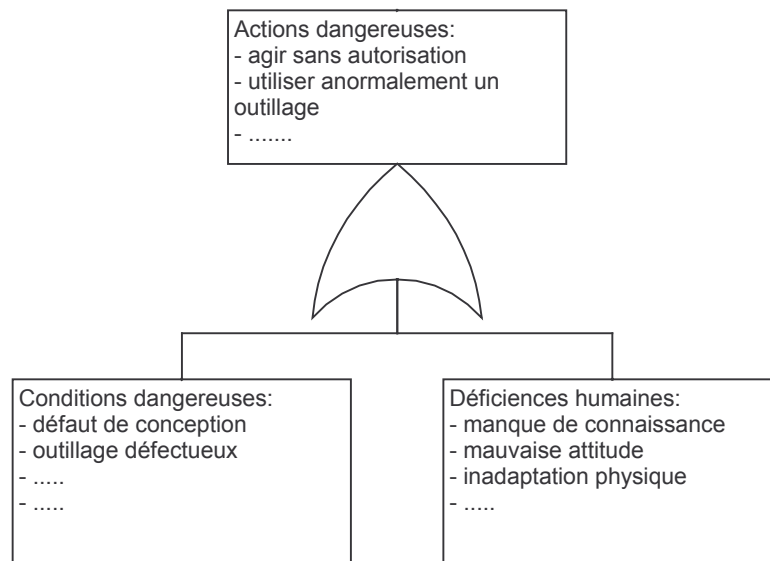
Actions dangereuses:
- agir sans autorisation
- utiliser anormalement un outillage
- .......

Conditions dangereuses:
- défaut de conception
- outillage défectueux
- .....
- .....

Déficiences humaines:
- manque de connaissance
- mauvaise attitude
- inadaptation physique
- .....